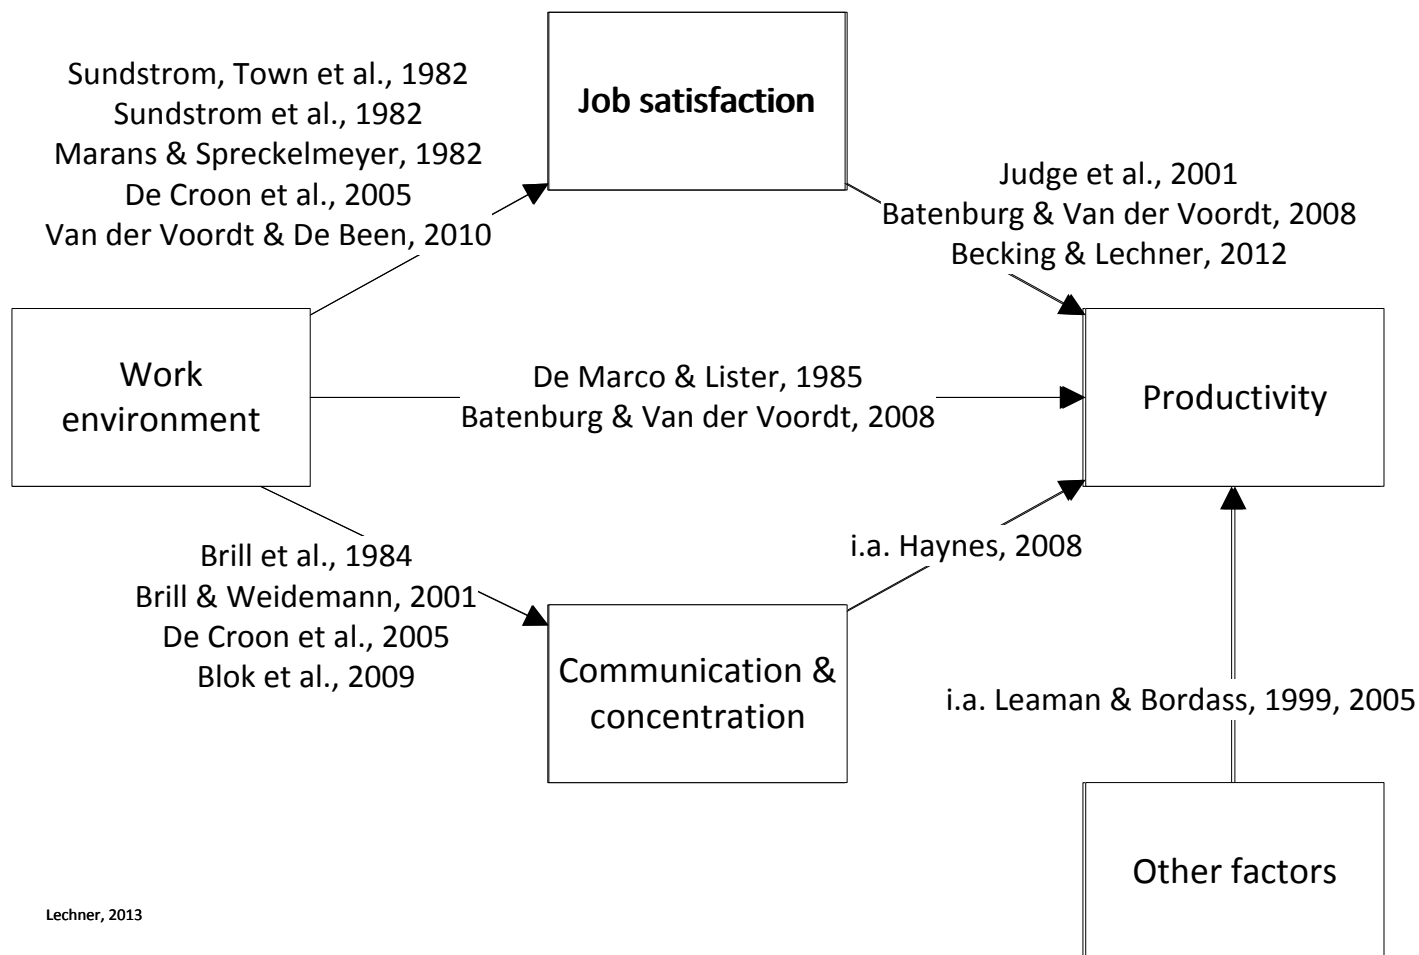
Sundstrom, Town et al., 1982
Sundstrom et al., 1982
Marans & Spreckelmeyer, 1982
De Croon et al., 2005
Van der Voordt & De Been, 2010

Job satisfaction

Judge et al., 2001
Batenburg & Van der Voordt, 2008
Becking & Lechner, 2012

Work environment

De Marco & Lister, 1985
Batenburg & Van der Voordt, 2008

Productivity

Brill et al., 1984
Brill & Weidemann, 2001
De Croon et al., 2005
Blok et al., 2009

i.a. Haynes, 2008

Communication & concentration

i.a. Leaman & Bordass, 1999, 2005

Other factors

Lechner, 2013